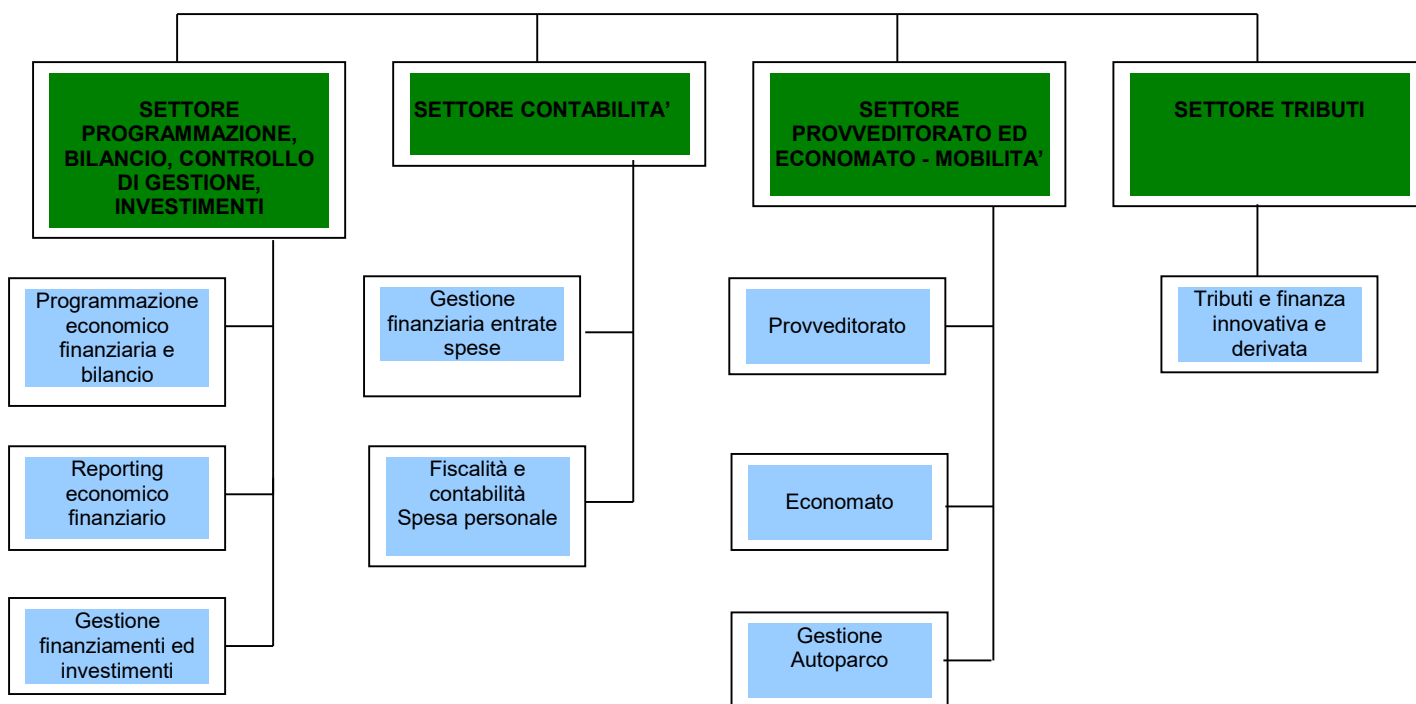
SETTORE PROGRAMMAZIONE, BILANCIO, CONTROLLO DI GESTIONE, INVESTIMENTI

Programmazione economico finanziaria e bilancio

Reporting economico finanziario

Gestione finanziamenti ed investimenti

SETTORE CONTABILITA’

Gestione finanziaria entrate spese

Fiscalità e contabilità Spesa personale

SETTORE PROVVEDITORATO ED ECONOMATO - MOBILITA’

Provveditorato

Economato

Gestione Autoparco

SETTORE TRIBUTI

Tributi e finanza innovativa e derivata